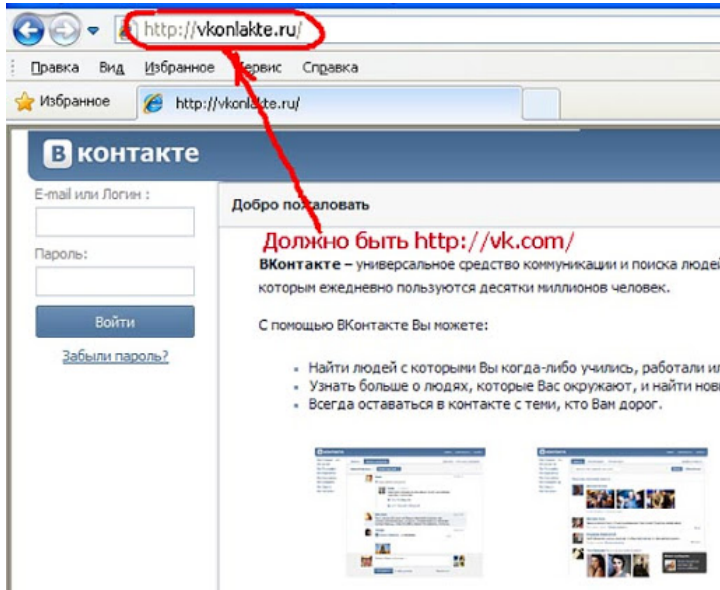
http://vkonlakte.ru/

Правка Вид Избранное Сервис Справка

Избранное http://vkonlakte.ru/

В контакте

E-mail или Логин :

Пароль:

Войти

Забыли пароль?

Добро пожаловать

Должно быть http://vk.com/

ВКонтакте – универсальное средство коммуникации и поиска людей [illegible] которым ежедневно пользуются десятки миллионов человек.

С помощью ВКонтакте Вы можете:

- Найти людей с которыми Вы когда-либо учились, работали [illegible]
- Узнать больше о людях, которые Вас окружают, и найти нов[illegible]
- Всегда оставаться в контакте с теми, кто Вам дорог.